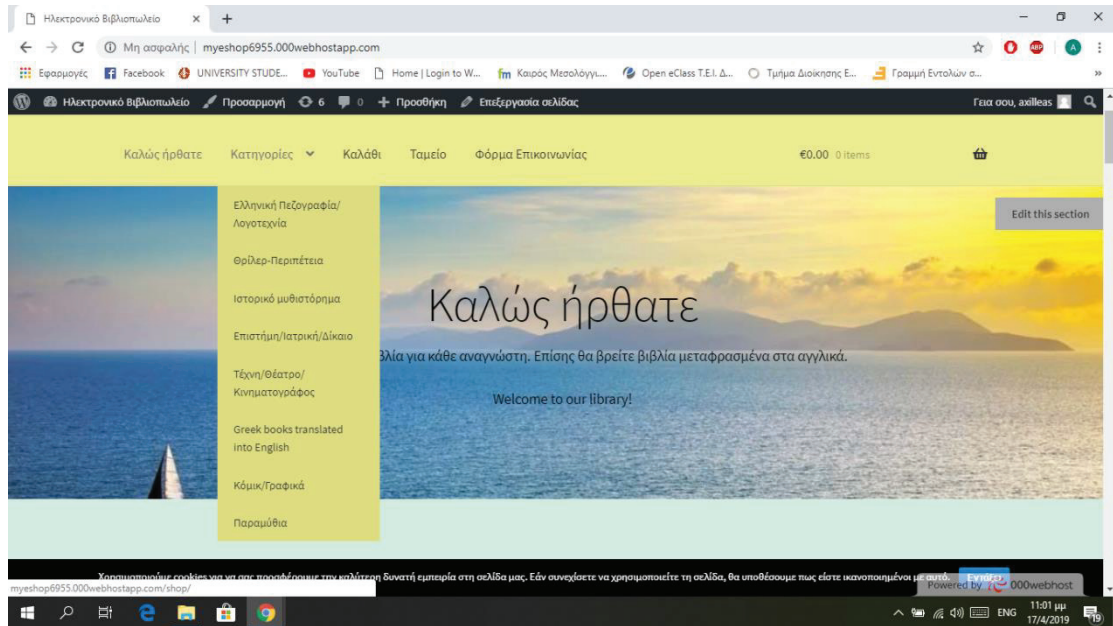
Ηλεκτρονικό Βιβλιοπωλείο ×

Μη ασφαλής | myeshop6955.000webhostapp.com

Εφαρμογές Facebook UNIVERSITY STUDE... YouTube Home | Login to W... fm Καιρός Μεσολόγγι... Open eClass T.E.I. Δ... Τμήμα Διοίκησης Ε... Γραμμή Εντολών σ... »

Ηλεκτρονικό Βιβλιοπωλείο Προσαρμογή 6 0 Προσθήκη Επεξεργασία σελίδας Γεια σου, axilleas

Καλώς ήρθατε Κατηγορίες Καλάθι Ταμείο Φόρμα Επικοινωνίας €0.00 0 items

Ελληνική Πεζογραφία/Λογοτεχνία
Θρίλερ-Περιπέτεια
Ιστορικό μυθιστόρημα
Επιστήμη/Ιατρική/Δίκαιο
Τέχνη/Θέατρο/Κινηματογράφος
Greek books translated into English
Κόμικ/Γραφικά
Παραμύθια

Edit this section

Καλώς ήρθατε

βλία για κάθε αναγνώστη. Επίσης θα βρείτε βιβλία μεταφρασμένα στα αγγλικά.

Welcome to our library!

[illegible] cookies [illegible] δυνατή εμπειρία στη σελίδα μας. Εάν συνεχίσετε να χρησιμοποιείτε τη σελίδα, θα υποθέσουμε πως είστε ικανοποιημένοι με αυτό. Εντάξει

Powered by 000webhost

myeshop6955.000webhostapp.com/shop/

ENG 11:01 μμ 17/4/2019 19